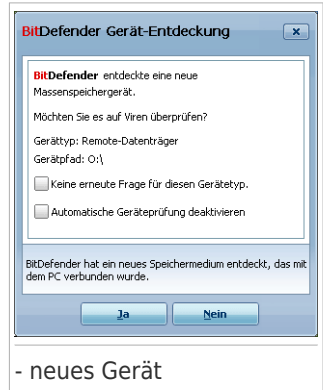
BitDefender Gerät-Entdeckung

BitDefender entdeckte eine neue Massenspeichergerät.

Möchten Sie es auf Viren überprüfen?

Gerättyp: Remote-Datenträger
Gerätpfad: O:\

Keine erneute Frage für diesen Gerätetyp.

Automatische Geräteprüfung deaktivieren

BitDefender hat ein neues Speichermedium entdeckt, das mit dem PC verbunden wurde.

Ja

Nein

- neues Gerät